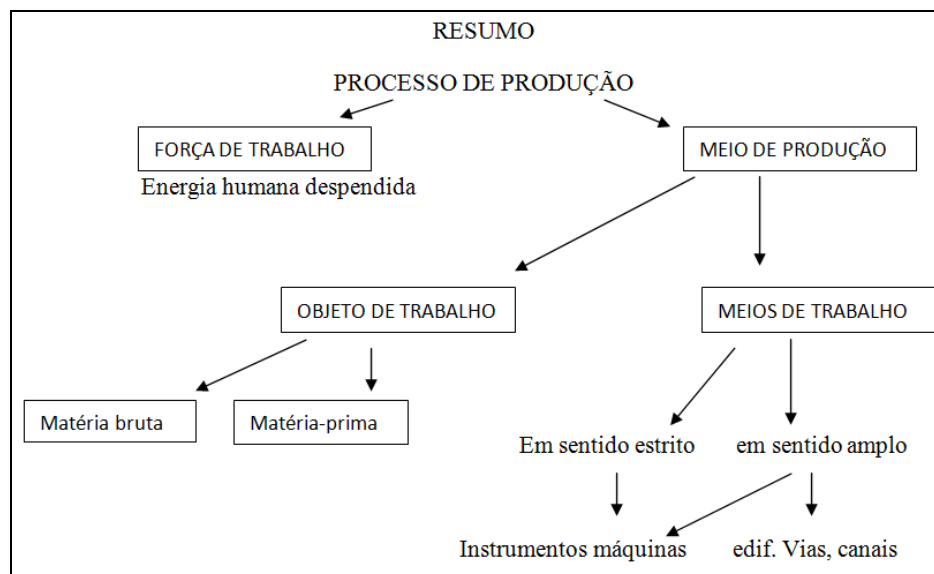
RESUMO

PROCESSO DE PRODUÇÃO

FORÇA DE TRABALHO

Energia humana despendida

MEIO DE PRODUÇÃO

OBJETO DE TRABALHO

MEIOS DE TRABALHO

Matéria bruta

Matéria-prima

Em sentido estrito

em sentido amplo

Instrumentos máquinas

edif. Vias, canais